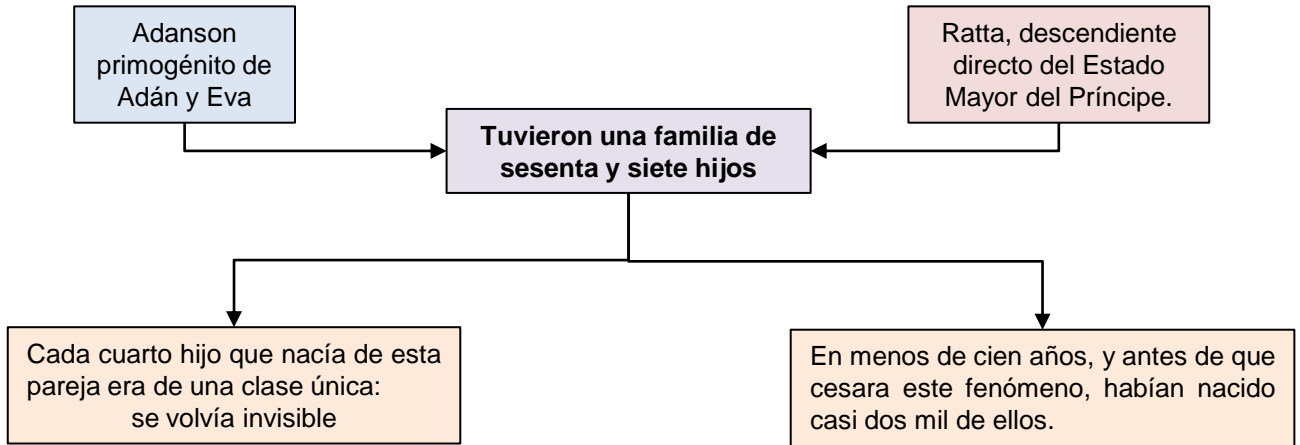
Adanson primogénito de Adán y Eva

Ratta, descendiente directo del Estado Mayor del Príncipe.

Tuvieron una familia de sesenta y siete hijos

Cada cuarto hijo que nacía de esta pareja era de una clase única: se volvía invisible

En menos de cien años, y antes de que cesara este fenómeno, habían nacido casi dos mil de ellos.